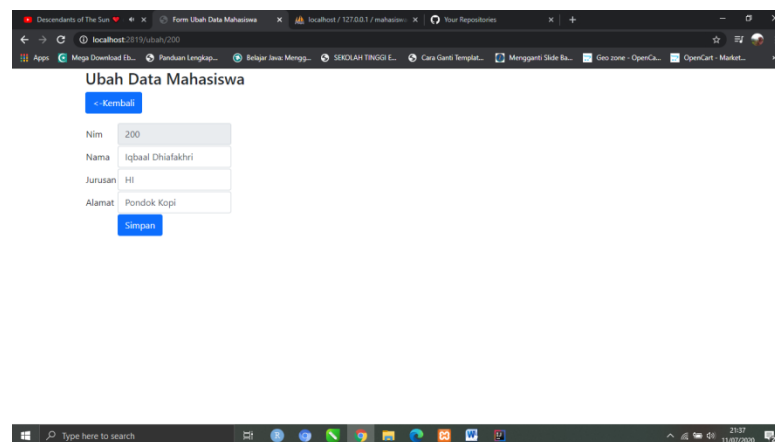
Descendants of The Sun ♥ × Form Ubah Data Mahasiswa × localhost / 127.0.0.1 / mahasisw × Your Repositories × +

localhost:2819/ubah/200

Apps Mega Download Eb... Panduan Lengkap... Belajar Java: Mengg... SEKOLAH TINGGI E... Cara Ganti Templat... Mengganti Slide Ba... Geo zone - OpenCa... OpenCart - Market...

Ubah Data Mahasiswa

<-Kembali

Nim 200

Nama Iqbaal Dhiafakhri

Jurusan HI

Alamat Pondok Kopi

Simpan

Type here to search

21:37
11/07/2020